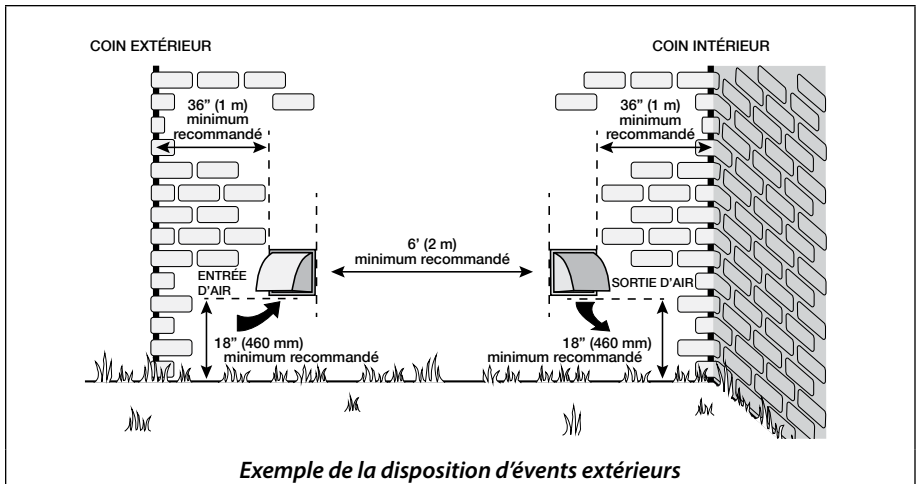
COIN EXTÉRIEUR

COIN INTÉRIEUR

36" (1 m) minimum recommandé

36" (1 m) minimum recommandé

6' (2 m) minimum recommandé

ENTRÉE D'AIR

SORTIE D'AIR

18" (460 mm) minimum recommandé

18" (460 mm) minimum recommandé

Exemple de la disposition d'évents extérieurs